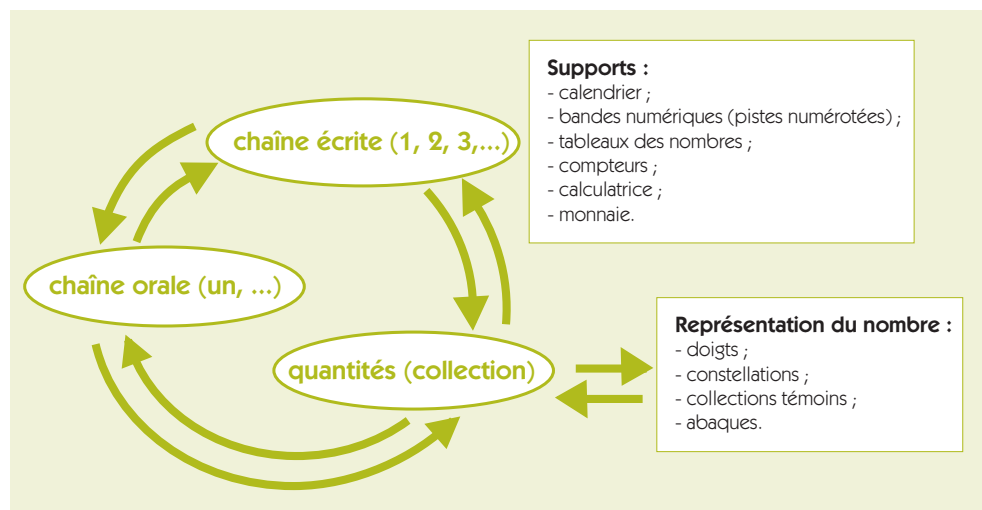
Supports :
- calendrier ;
- bandes numériques (pistes numérotées) ;
- tableaux des nombres ;
- compteurs ;
- calculatrice ;
- monnaie.

chaîne écrite (1, 2, 3,...)

chaîne orale (un, ...)

quantités (collection)

Représentation du nombre :
- doigts ;
- constellations ;
- collections témoins ;
- abaques.